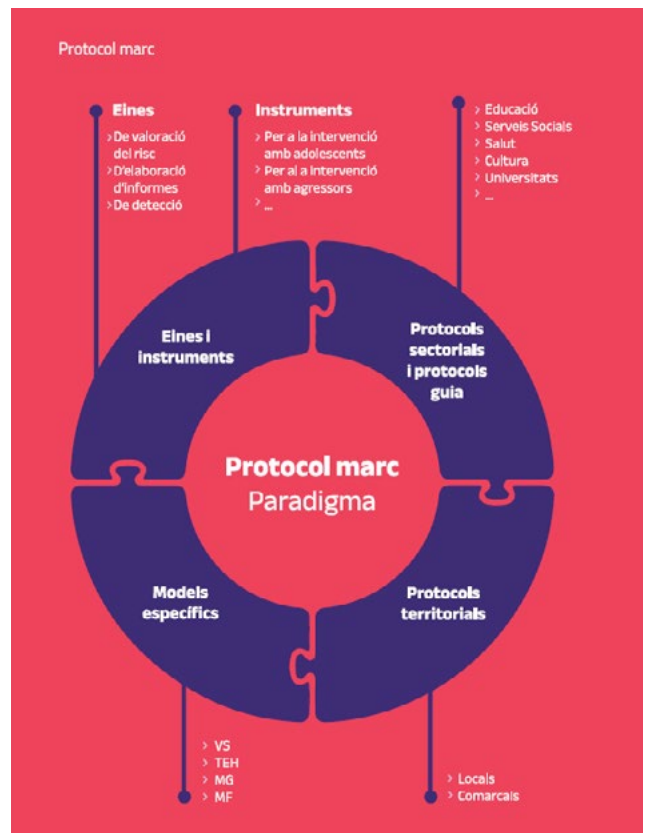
Protocol marc

Eines
› De valoració del risc
› D'elaboració d'informes
› De detecció

Instruments
› Per a la intervenció amb adolescents
› Per a la intervenció amb agressors
› ...

› Educació
› Serveis Socials
› Salut
› Cultura
› Universitats
› ...

Eines i instruments

Protocols sectorials i protocols guia

Protocol marc
Paradigma

Models específics

Protocols territorials

› VS
› TEH
› MG
› MF

› Locals
› Comarcals